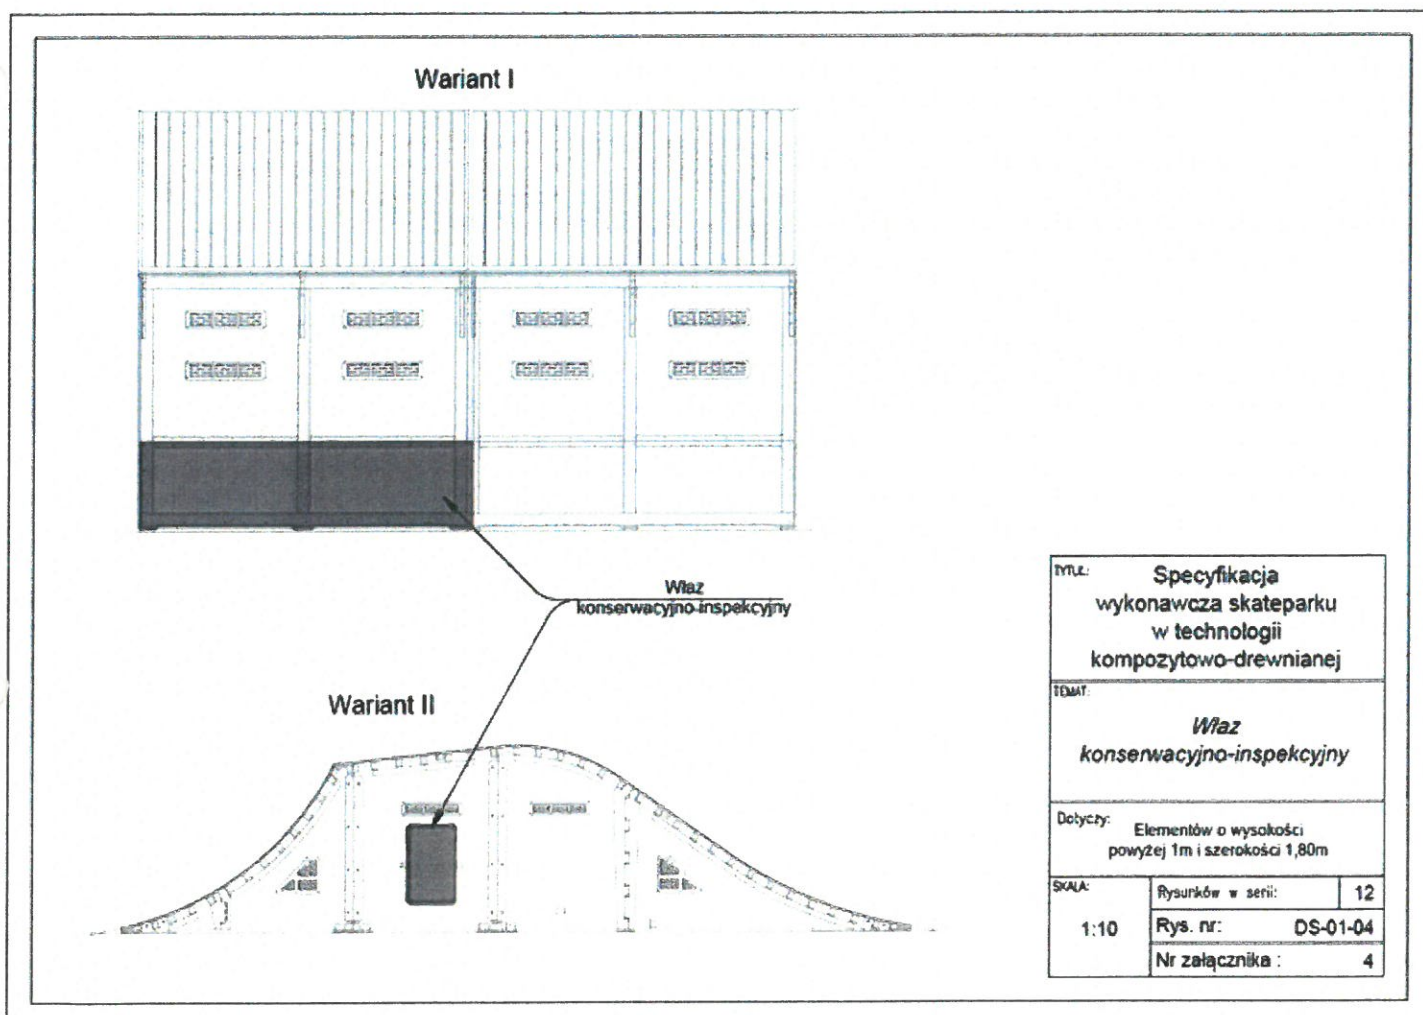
Wariant I

Właz konserwacyjno-inspekcyjny

Wariant II

TYTUŁ: Specyfikacja wykonawcza skateparku w technologii kompozytowo-drewnianej

TEMAT: Właz konserwacyjno-inspekcyjny

Dotyczy: Elementów o wysokości powyżej 1m i szerokości 1,80m

| SKALA: | Rysunków w serii: | 12 |
|---|---|---|
| 1:10 | Rys. nr: | DS-01-04 |
| | Nr załącznika : | 4 |